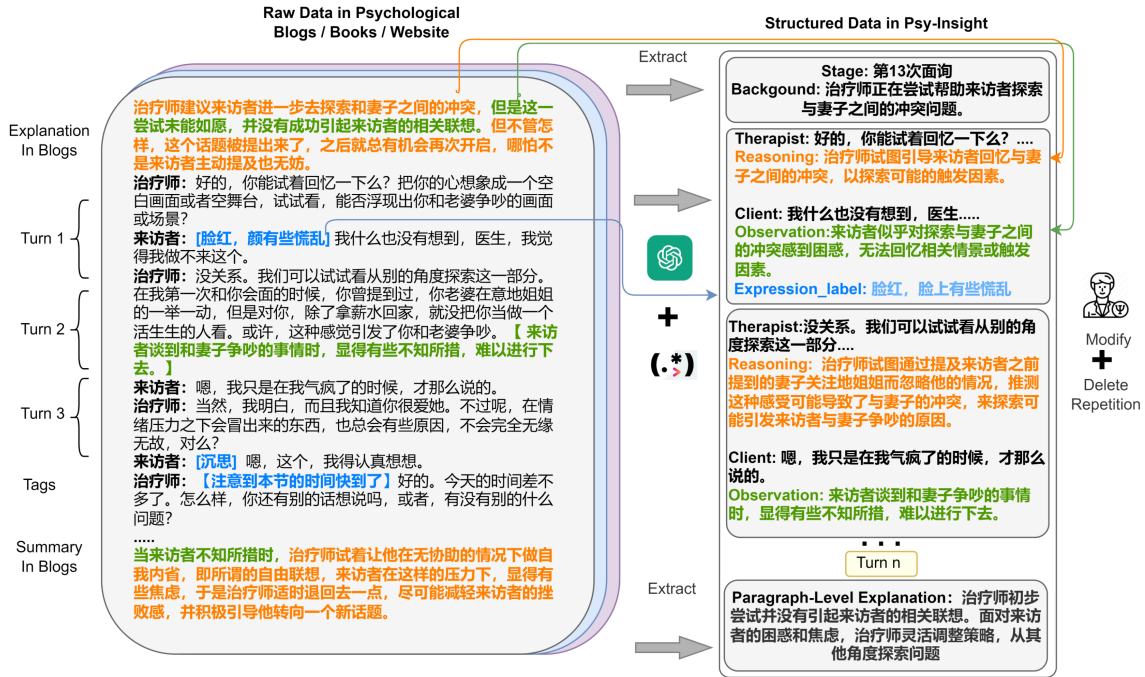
Raw Data in Psychological Blogs / Books / Website

Structured Data in Psy-Insight

Explanation In Blogs

治疗师建议来访者进一步去探索和妻子之间的冲突，但是这一尝试未能如愿，并没有成功引起来访者的相关联想。但不管怎样，这个话题被提出来了，之后就总有机会再次开启，哪怕不是来访者主动提及也无妨。

Turn 1

治疗师：好的，你能试着回忆一下么？把你的心想象成一个空白画面或者空舞台，试试看，能否浮现出你和老婆争吵的画面或场景？

来访者：【脸红，颇有些慌乱】我什么也没有想到，医生，我觉得我做不来这个。

Turn 2

治疗师：没关系。我们可以试试看从别的角度探索这一部分。在我第一次和你会面的时候，你曾提到过，你老婆在意地姐姐的一举一动，但是对你，除了拿薪水回家，就没把你当做一个活生生的人看。或许，这种感觉引发了你和老婆争吵。【来访者谈到和妻子争吵的事情时，显得有些不知所措，难以进行下去。】

Turn 3

来访者：嗯，我只是在我气疯了的时候，才那么说的。

治疗师：当然，我明白，而且我知道你很爱她。不过呢，在情绪压力之下会冒出来的东西，也总会有些原因，不会完全无缘无故，对么？

Tags

来访者：【沉思】嗯，这个，我得认真想想。

治疗师：【注意到本节的时间快到了】好的。今天的时间差不多了。怎么样，你还有别的话想说吗，或者，有没有别的什么问题？

.....

Summary In Blogs

当来访者不知所措时，治疗师试着让他在无协助的情况下做自我内省，即所谓的自由联想，来访者在这样的压力下，显得有些焦虑，于是治疗师适时退回去一点，尽可能减轻来访者的挫败感，并积极引导他转向一个新话题。

Extract

Stage: 第13次面询
Backgound: 治疗师正在尝试帮助来访者探索与妻子之间的冲突问题。

Therapist: 好的，你能试着回忆一下么？....
Reasoning: 治疗师试图引导来访者回忆与妻子之间的冲突，以探索可能的触发因素。

Client: 我什么也没有想到，医生.....
Observation:来访者似乎对探索与妻子之间的冲突感到困惑，无法回忆相关情景或触发因素。
Expression_label: 脸红，脸上有些慌乱

+

(.*)

Therapist:没关系。我们可以试试看从别的角度探索这一部分....
Reasoning: 治疗师试图通过提及来访者之前提到的妻子关注地姐姐而忽略他的情况，推测这种感受可能导致了与妻子的冲突，来探索可能引发来访者与妻子争吵的原因。

Client: 嗯，我只是在我气疯了的时候，才那么说的。
Observation: 来访者谈到和妻子争吵的事情时，显得有些不知所措，难以进行下去。

. . .
Turn n

Extract

Paragraph-Level Explanation：治疗师初步尝试并没有引起来访者的相关联想。面对来访者的困惑和焦虑，治疗师灵活调整策略，从其他角度探索问题

Modify
+
Delete Repetition